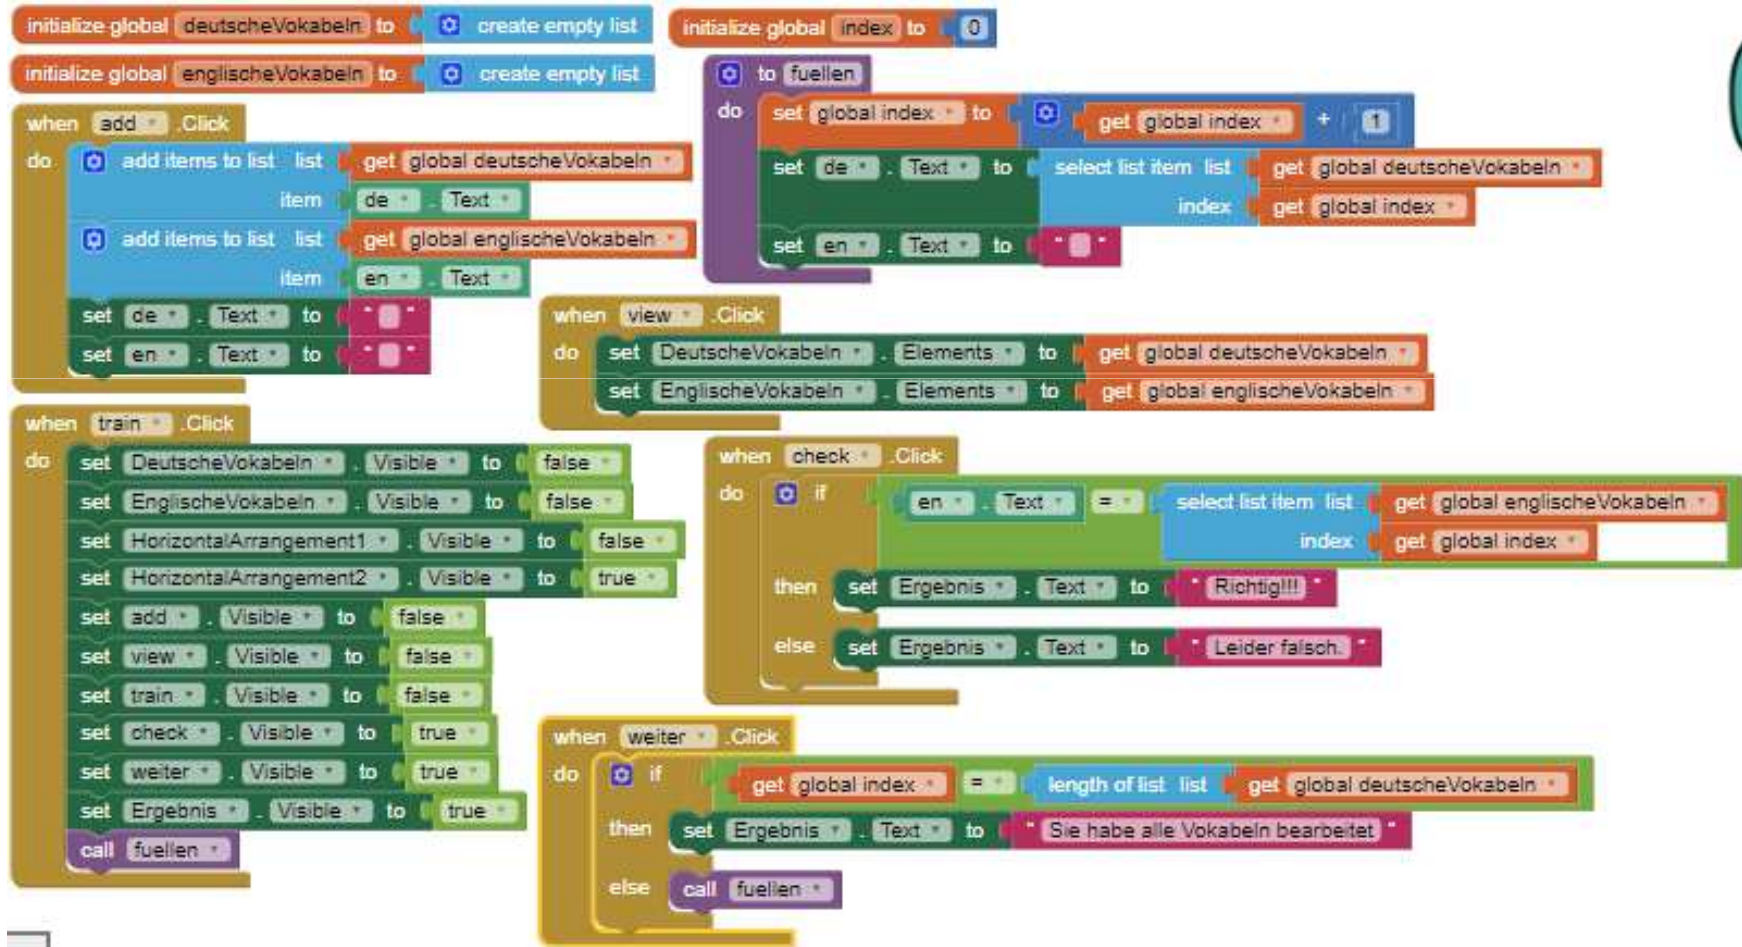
initialize global deutscheVokabeln to create empty list
initialize global englischeVokabeln to create empty list
initialize global index to 0

to fuellen
do set global index to get global index + 1
set de . Text to select list item list get global deutscheVokabeln
index get global index
set en . Text to " "

when add .Click
do add items to list list get global deutscheVokabeln
item de . Text
add items to list list get global englischeVokabeln
item en . Text
set de . Text to " "
set en . Text to " "

when view .Click
do set DeutscheVokabeln . Elements to get global deutscheVokabeln
set EnglischeVokabeln . Elements to get global englischeVokabeln

when train .Click
do set DeutscheVokabeln . Visible to false
set EnglischeVokabeln . Visible to false
set HorizontalArrangement1 . Visible to false
set HorizontalArrangement2 . Visible to true
set add . Visible to false
set view . Visible to false
set train . Visible to false
set check . Visible to true
set weiter . Visible to true
set Ergebnis . Visible to true
call fuellen

when check .Click
do if en . Text = select list item list get global englischeVokabeln
index get global index
then set Ergebnis . Text to " Richtig!!! "
else set Ergebnis . Text to " Leider falsch. "

when weiter .Click
do if get global index = length of list list get global deutscheVokabeln
then set Ergebnis . Text to " Sie habe alle Vokabeln bearbeitet "
else call fuellen